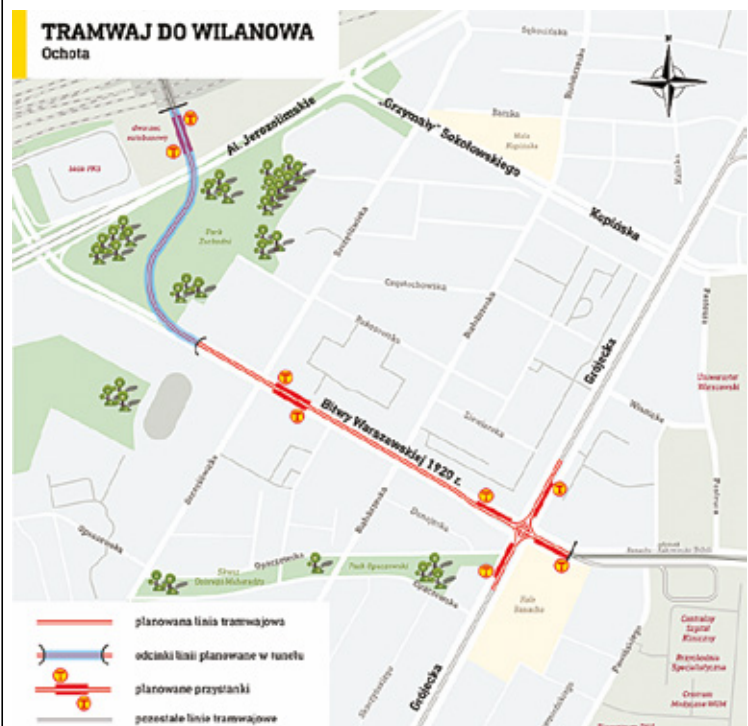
TRAMWAJ DO WILANOWA
Ochota

Al. Jerozolimskie
„Grzymały" Sokołowskiego
Kopińska
Park Zachodni
Częstochowska
Bitwy Warszawskiej 1920 r.
Grójecka
Grójecka
Opaczewska
Skwer Oddziału Mokradła
Park Opaczewski
Hale Banacha
Banacha
Barska
Mała Barska
Sękocińska
Wawelska
Dworzec autobusowy
Włodarzewska
Słupecka
Szczęśliwicka
Dunajecka
Rokosowska
Uniwersytet Warszawski
Pasteura
Żwirki i Wigury
Pawińskiego
Centralny Szpital Kliniczny

planowana linia tramwajowa
odcinki linii planowane w tunelu
planowane przystanki
pozostałe linie tramwajowe